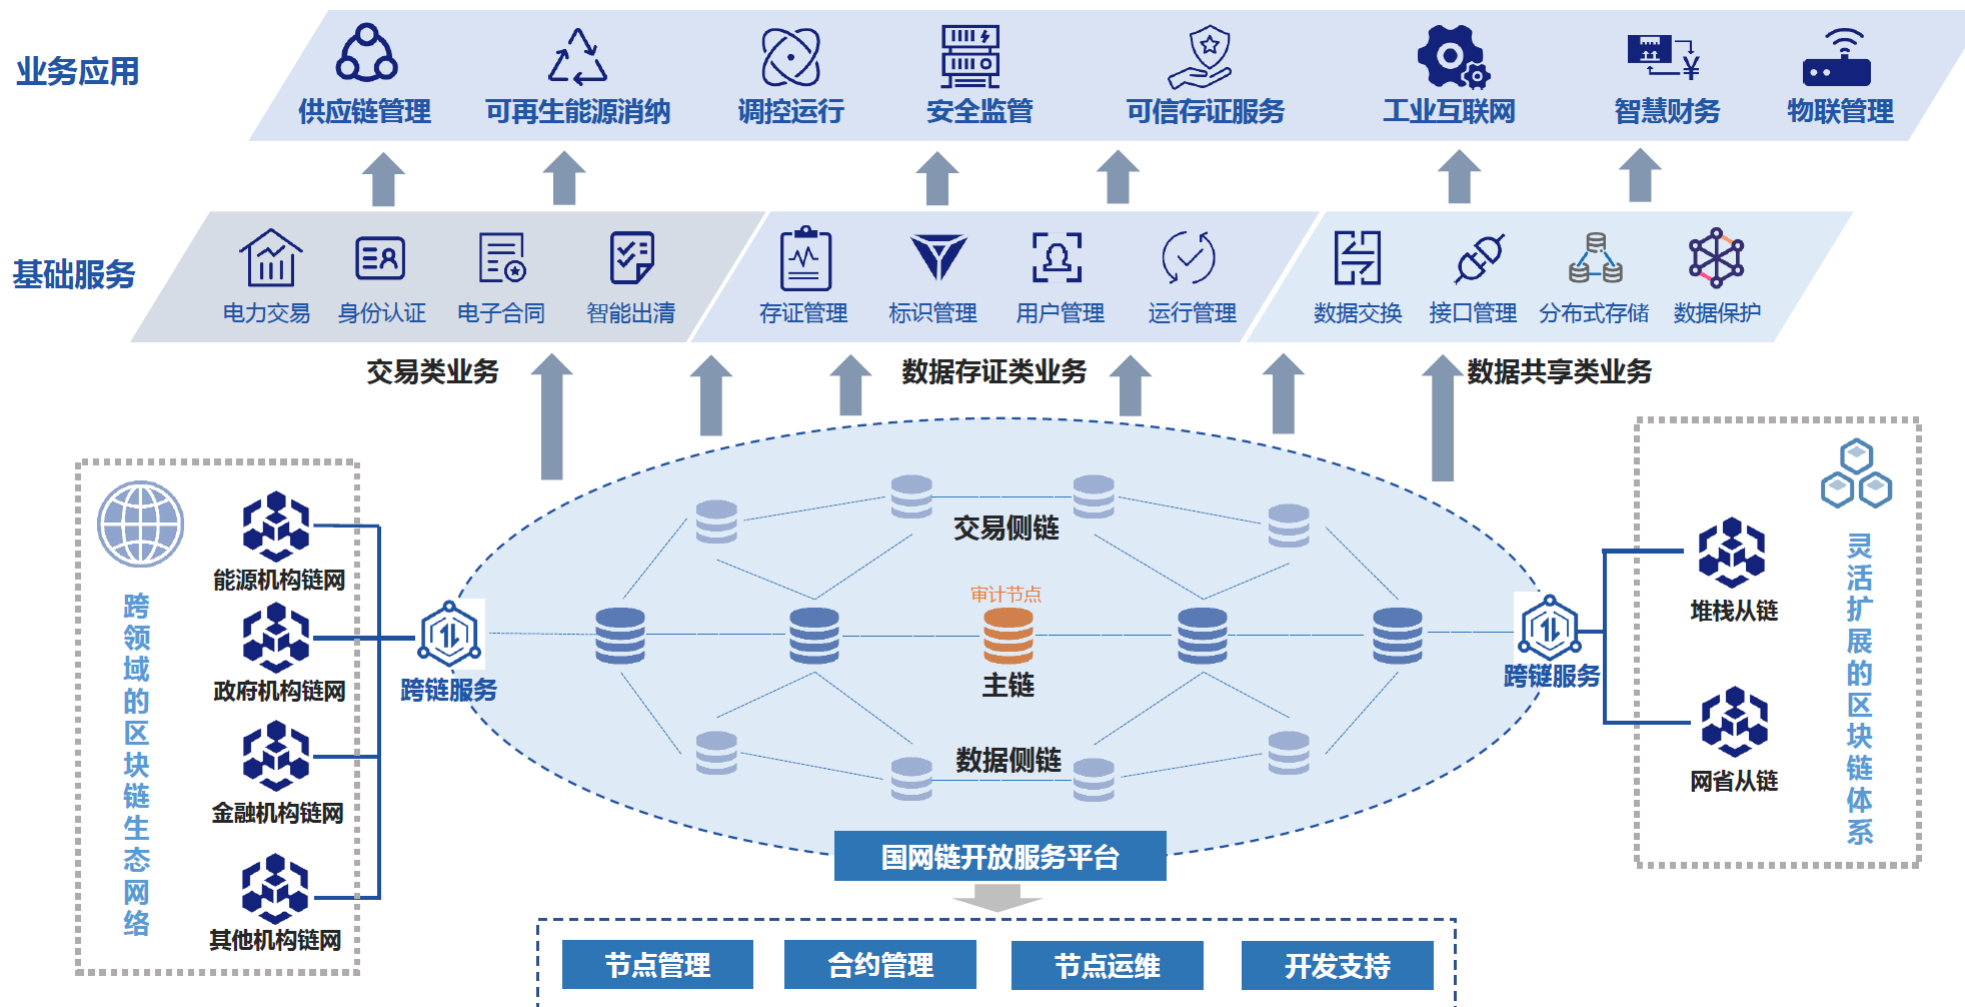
业务应用

供应链管理 可再生能源消纳 调控运行 安全监管 可信存证服务 工业互联网 智慧财务 物联管理

基础服务

电力交易 身份认证 电子合同 智能出清 存证管理 标识管理 用户管理 运行管理 数据交换 接口管理 分布式存储 数据保护

交易类业务 数据存证类业务 数据共享类业务

跨领域的区块链生态网络

能源机构链网
政府机构链网
金融机构链网
其他机构链网

跨链服务

交易侧链
审计节点
主链
数据侧链

跨链服务

堆栈从链
网省从链

灵活扩展的区块链体系

国网链开放服务平台

节点管理 合约管理 节点运维 开发支持